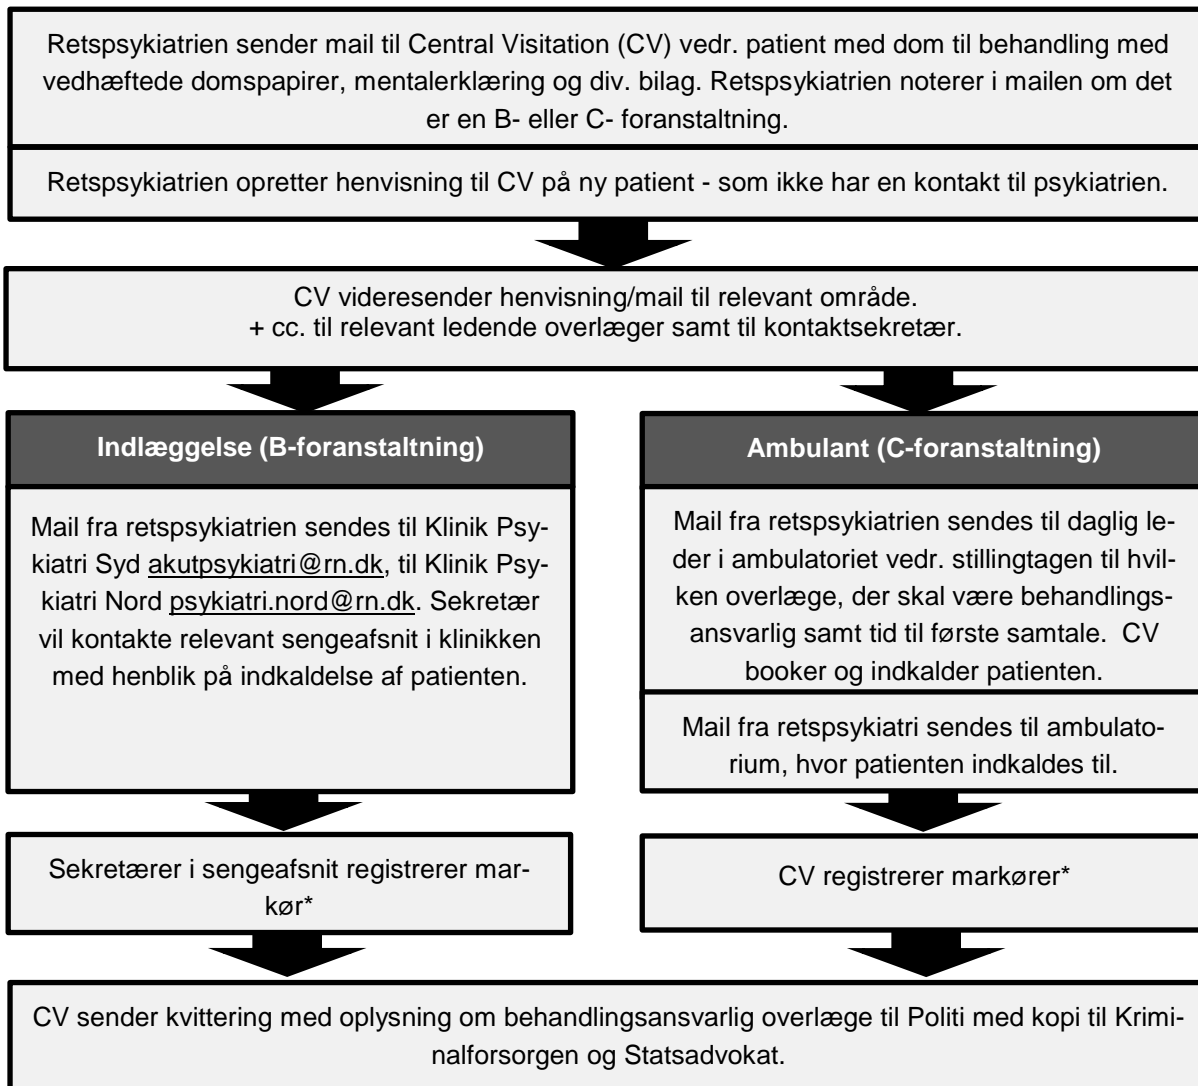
Retspsykiatrien sender mail til Central Visitation (CV) vedr. patient med dom til behandling med vedhæftede domspapirer, mentalerklæring og div. bilag. Retspsykiatrien noterer i mailen om det er en B- eller C- foranstaltning.

Retspsykiatrien opretter henvisning til CV på ny patient - som ikke har en kontakt til psykiatrien.

CV videresender henvisning/mail til relevant område.
+ cc. til relevant ledende overlæger samt til kontaktsekretær.

Indlæggelse (B-foranstaltning)

Mail fra retspsykiatrien sendes til Klinik Psykiatri Syd akutpsykiatri@rn.dk, til Klinik Psykiatri Nord psykiatri.nord@rn.dk. Sekretær vil kontakte relevant sengeafsnit i klinikken med henblik på indkaldelse af patienten.

Sekretærer i sengeafsnit registrerer markør*

Ambulant (C-foranstaltning)

Mail fra retspsykiatrien sendes til daglig leder i ambulatoriet vedr. stillingtagen til hvilken overlæge, der skal være behandlingsansvarlig samt tid til første samtale. CV booker og indkalder patienten.

Mail fra retspsykiatri sendes til ambulatorium, hvor patienten indkaldes til.

CV registrerer markører*

CV sender kvittering med oplysning om behandlingsansvarlig overlæge til Politi med kopi til Kriminalforsorgen og Statsadvokat.